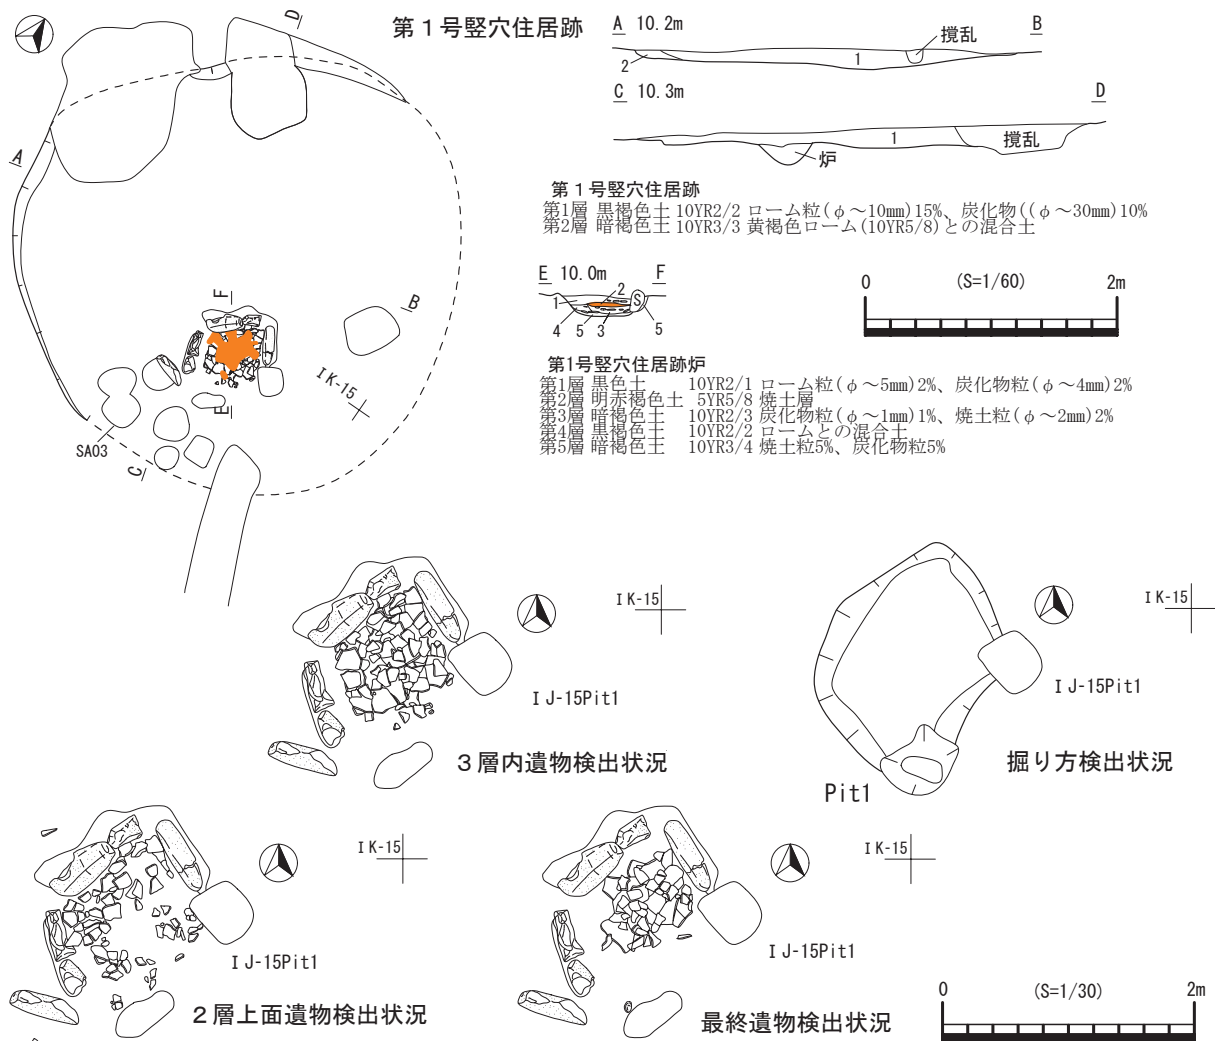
第１号竪穴住居跡

A 10.2m B
撹乱
2
1

C 10.3m D
1
撹乱
炉

第１号竪穴住居跡
第1層 黒褐色土 10YR2/2 ローム粒(φ～10mm)15%、炭化物((φ～30mm)10%
第2層 暗褐色土 10YR3/3 黄褐色ローム(10YR5/8)との混合土

E 10.0m F
1 2 S
4 5 3 5

0 (S=1/60) 2m

第1号竪穴住居跡炉
第1層 黒色土 10YR2/1 ローム粒(φ～5mm)2%、炭化物粒(φ～4mm)2%
第2層 明赤褐色土 5YR5/8 焼土層
第3層 暗褐色土 10YR2/3 炭化物粒(φ～1mm)1%、焼土粒(φ～2mm)2%
第4層 黒褐色土 10YR2/2 ロームとの混合土
第5層 暗褐色土 10YR3/4 焼土粒5%、炭化物粒5%

D
A
F
B
E
IK-15
SA03
C

IK-15
IJ-15Pit1
3層内遺物検出状況

IK-15
IJ-15Pit1
掘り方検出状況
Pit1

IK-15
IJ-15Pit1
2層上面遺物検出状況

IK-15
IJ-15Pit1
最終遺物検出状況

0 (S=1/30) 2m